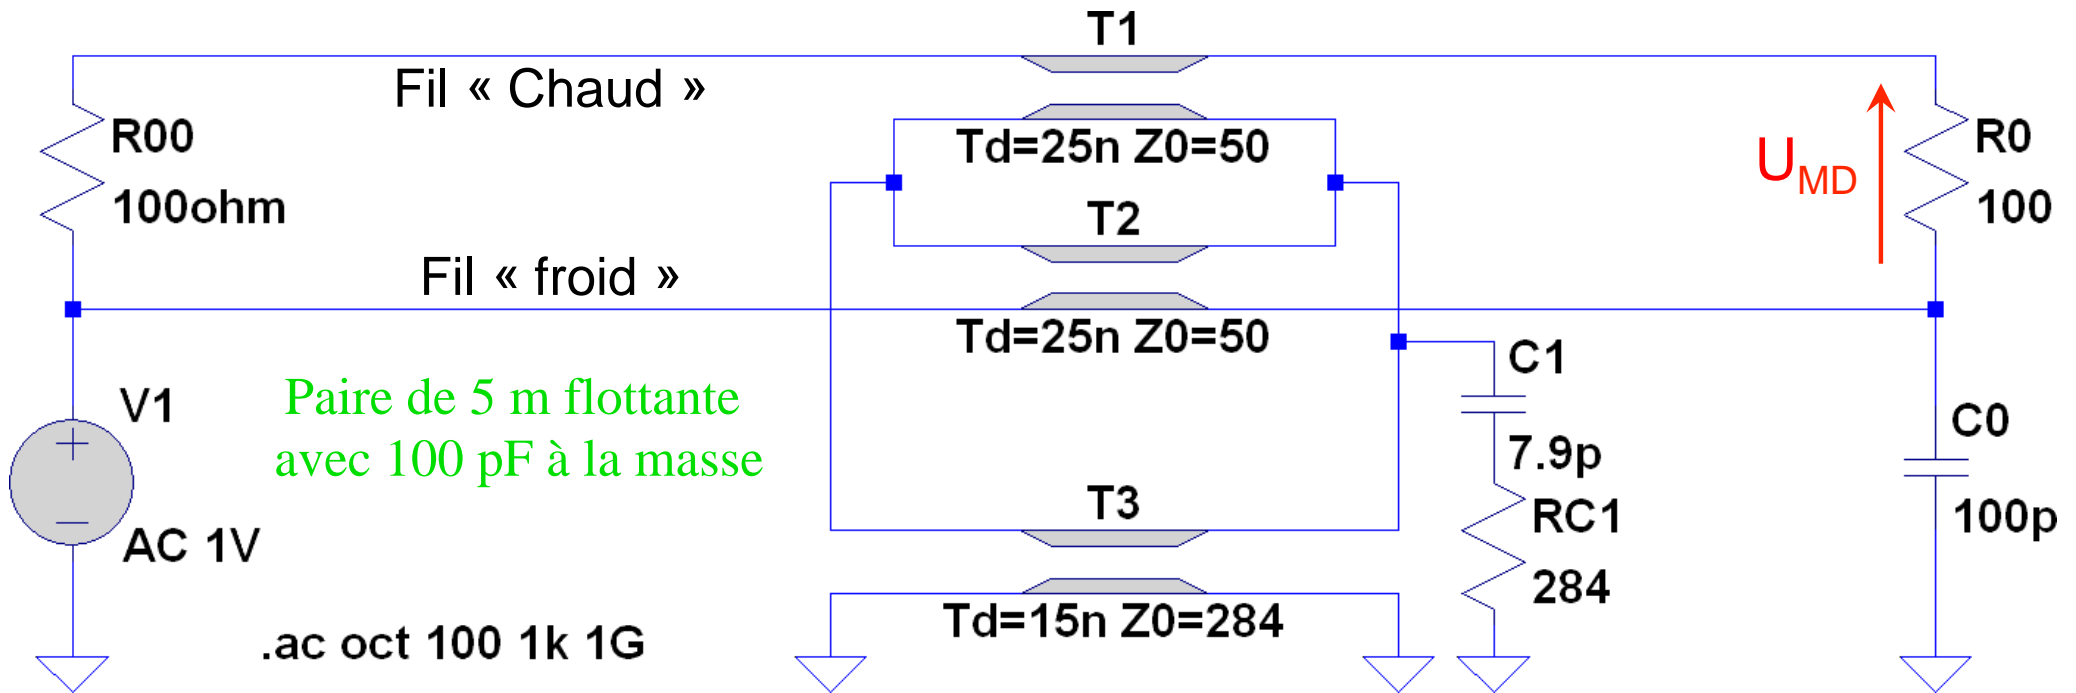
T1

Fil « Chaud »

R00

100ohm

Td=25n Z0=50

T2

$U_{MD}$

R0

100

Fil « froid »

Td=25n Z0=50

C1

V1

Paire de 5 m flottante avec 100 pF à la masse

7.9p

C0

RC1

100p

AC 1V

T3

284

Td=15n Z0=284

.ac oct 100 1k 1G